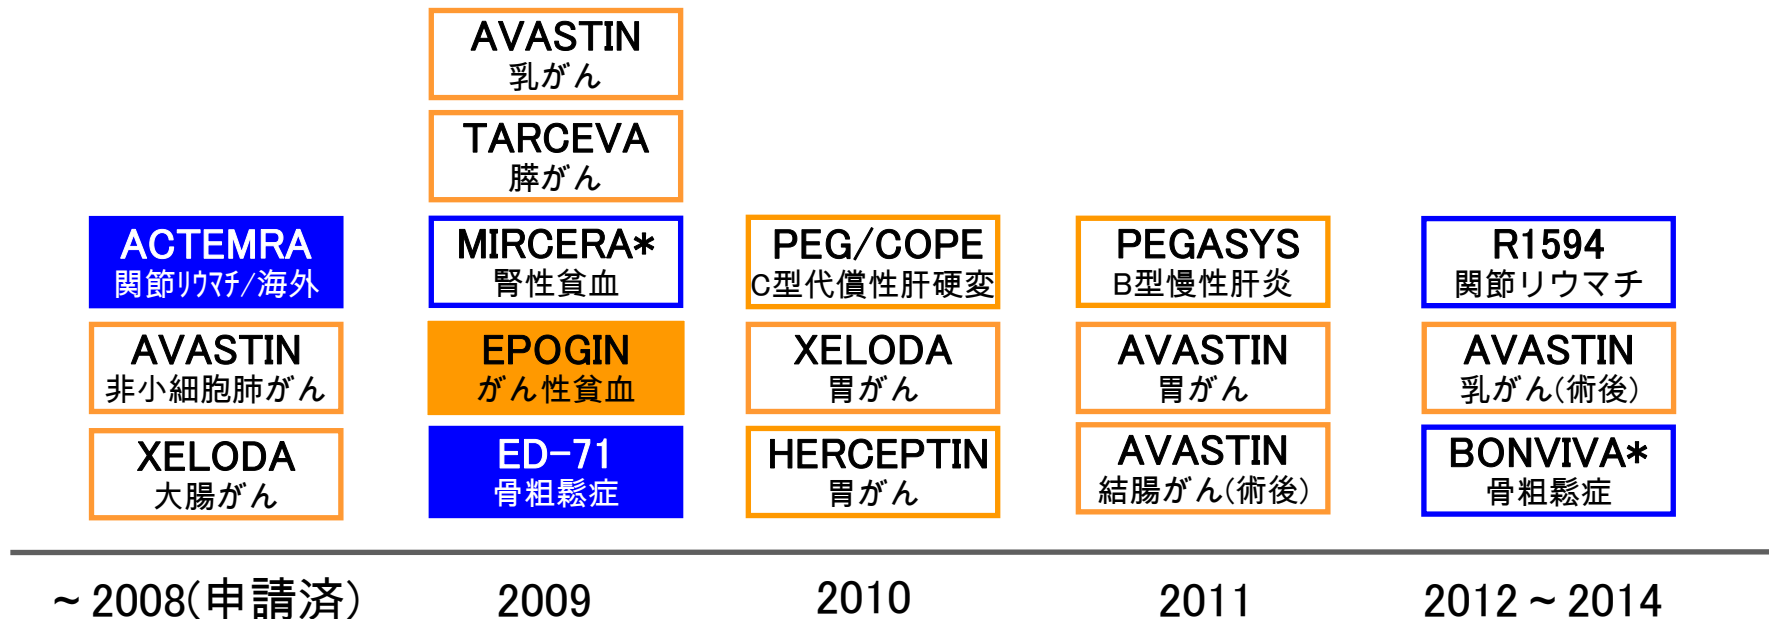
ACTEMRA
関節リウマチ/海外

AVASTIN
非小細胞肺がん

XELODA
大腸がん

AVASTIN
乳がん

TARCEVA
膵がん

MIRCERA*
腎性貧血

EPOGIN
がん性貧血

ED-71
骨粗鬆症

PEG/COPE
C型代償性肝硬変

XELODA
胃がん

HERCEPTIN
胃がん

PEGASYS
B型慢性肝炎

AVASTIN
胃がん

AVASTIN
結腸がん(術後)

R1594
関節リウマチ

AVASTIN
乳がん(術後)

BONVIVA*
骨粗鬆症

～2008(申請済)

2009

2010

2011

2012～2014